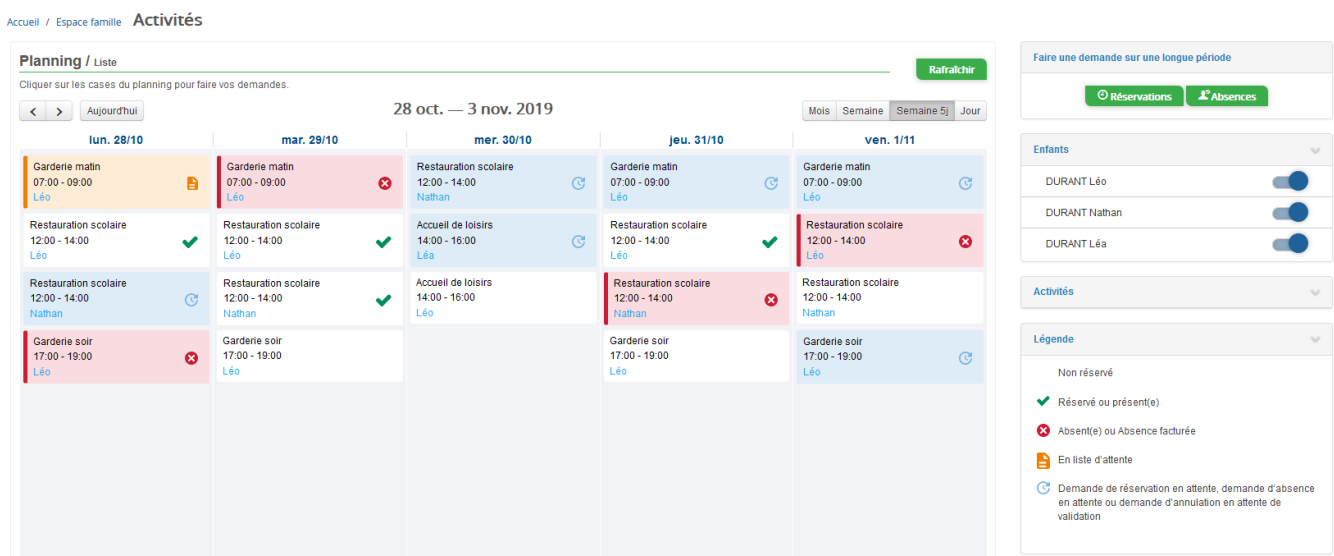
Accueil / Espace famille Activités

Planning / Liste

Rafraîchir

Cliquer sur les cases du planning pour faire vos demandes.

< > Aujourd'hui

28 oct. — 3 nov. 2019

Mois Semaine Semaine 5j Jour

lun. 28/10

Garderie matin
07:00 - 09:00
Léo

Restauration scolaire
12:00 - 14:00
Léo

Restauration scolaire
12:00 - 14:00
Nathan

Garderie soir
17:00 - 19:00
Léo

mar. 29/10

Garderie matin
07:00 - 09:00
Léo

Restauration scolaire
12:00 - 14:00
Léo

Restauration scolaire
12:00 - 14:00
Nathan

Garderie soir
17:00 - 19:00
Léo

mer. 30/10

Restauration scolaire
12:00 - 14:00
Nathan

Accueil de loisirs
14:00 - 16:00
Léa

Accueil de loisirs
14:00 - 16:00
Léo

jeu. 31/10

Garderie matin
07:00 - 09:00
Léo

Restauration scolaire
12:00 - 14:00
Léo

Restauration scolaire
12:00 - 14:00
Nathan

Garderie soir
17:00 - 19:00
Léo

ven. 1/11

Garderie matin
07:00 - 09:00
Léo

Restauration scolaire
12:00 - 14:00
Léo

Restauration scolaire
12:00 - 14:00
Nathan

Garderie soir
17:00 - 19:00
Léo

Faire une demande sur une longue période

Réservations Absences

Enfants

DURANT Léo

DURANT Nathan

DURANT Léa

Activités

Légende

Non réservé

Réservé ou présent(e)

Absent(e) ou Absence facturée

En liste d'attente

Demande de réservation en attente, demande d'absence en attente ou demande d'annulation en attente de validation